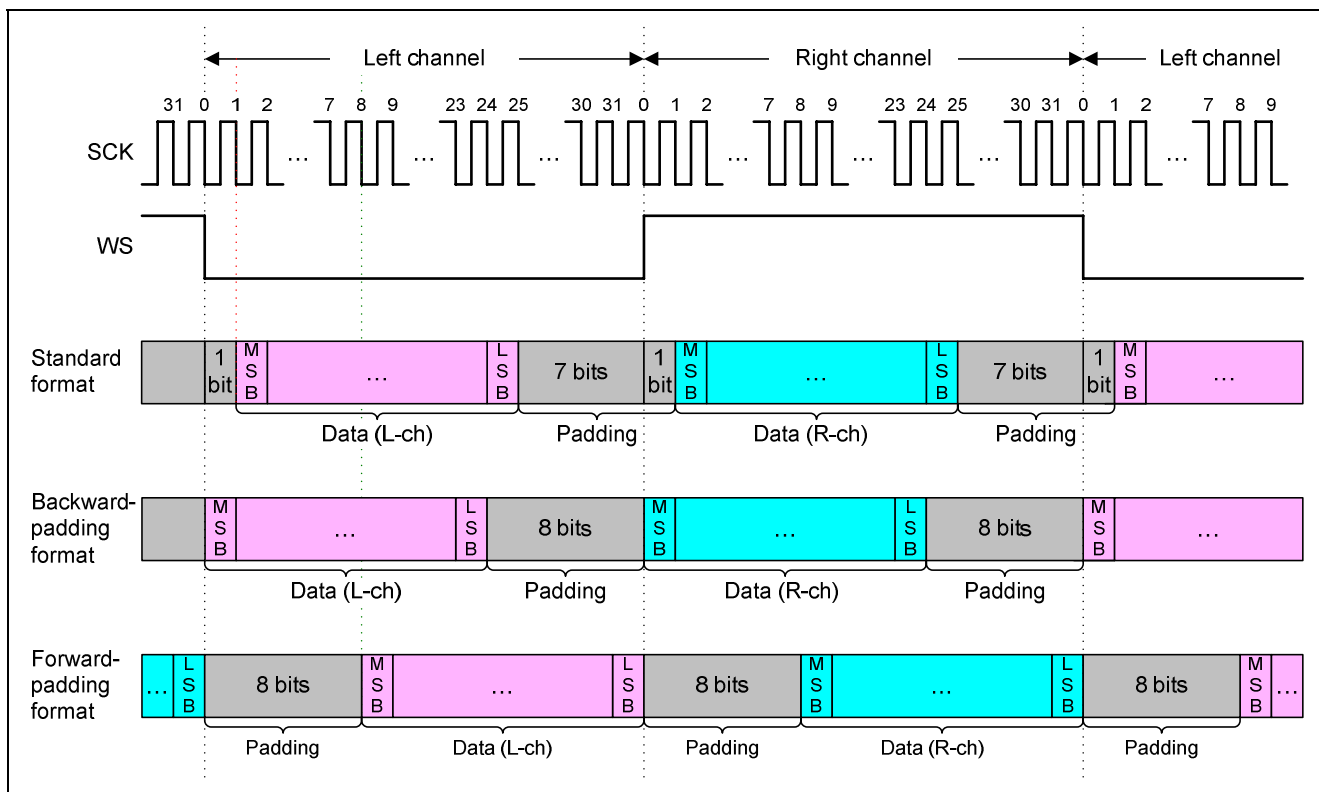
Left channel
Right channel
Left channel

31 0 1 2 7 8 9 23 24 25 30 31 0 1 2 7 8 9 23 24 25 30 31 0 1 2 7 8 9

SCK
...
...
...
...
...
...
...

WS

Standard format
1 bit
M S B
...
L S B
7 bits
1 bit
M S B
...
L S B
7 bits
1 bit
M S B
...
Data (L-ch)
Padding
Data (R-ch)
Padding

Backward-padding format
M S B
...
L S B
8 bits
M S B
...
L S B
8 bits
M S B
...
Data (L-ch)
Padding
Data (R-ch)
Padding

Forward-padding format
...
L S B
8 bits
M S B
...
L S B
8 bits
M S B
...
L S B
8 bits
M S B
...
Padding
Data (L-ch)
Padding
Data (R-ch)
Padding